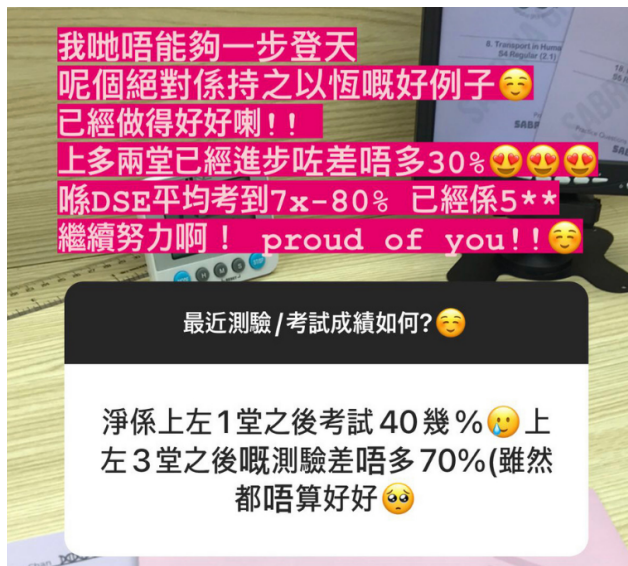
我哋唔能夠一步登天
呢個絕對係持之以恆嘅好例子☺️
已經做得好好喇！！
上多兩堂已經進步咗差唔多30%😍😍😍
喺DSE平均考到7x-80% 已經係5**
繼續努力啊！ proud of you!!☺️

最近測驗 / 考試成績如何?☺️

淨係上左1堂之後考試 40 幾 %🥲上左３堂之後嘅測驗差唔多70%(雖然都唔算好好🥺

8. Transport in Humans
S4 Regular (2.1)
SABB